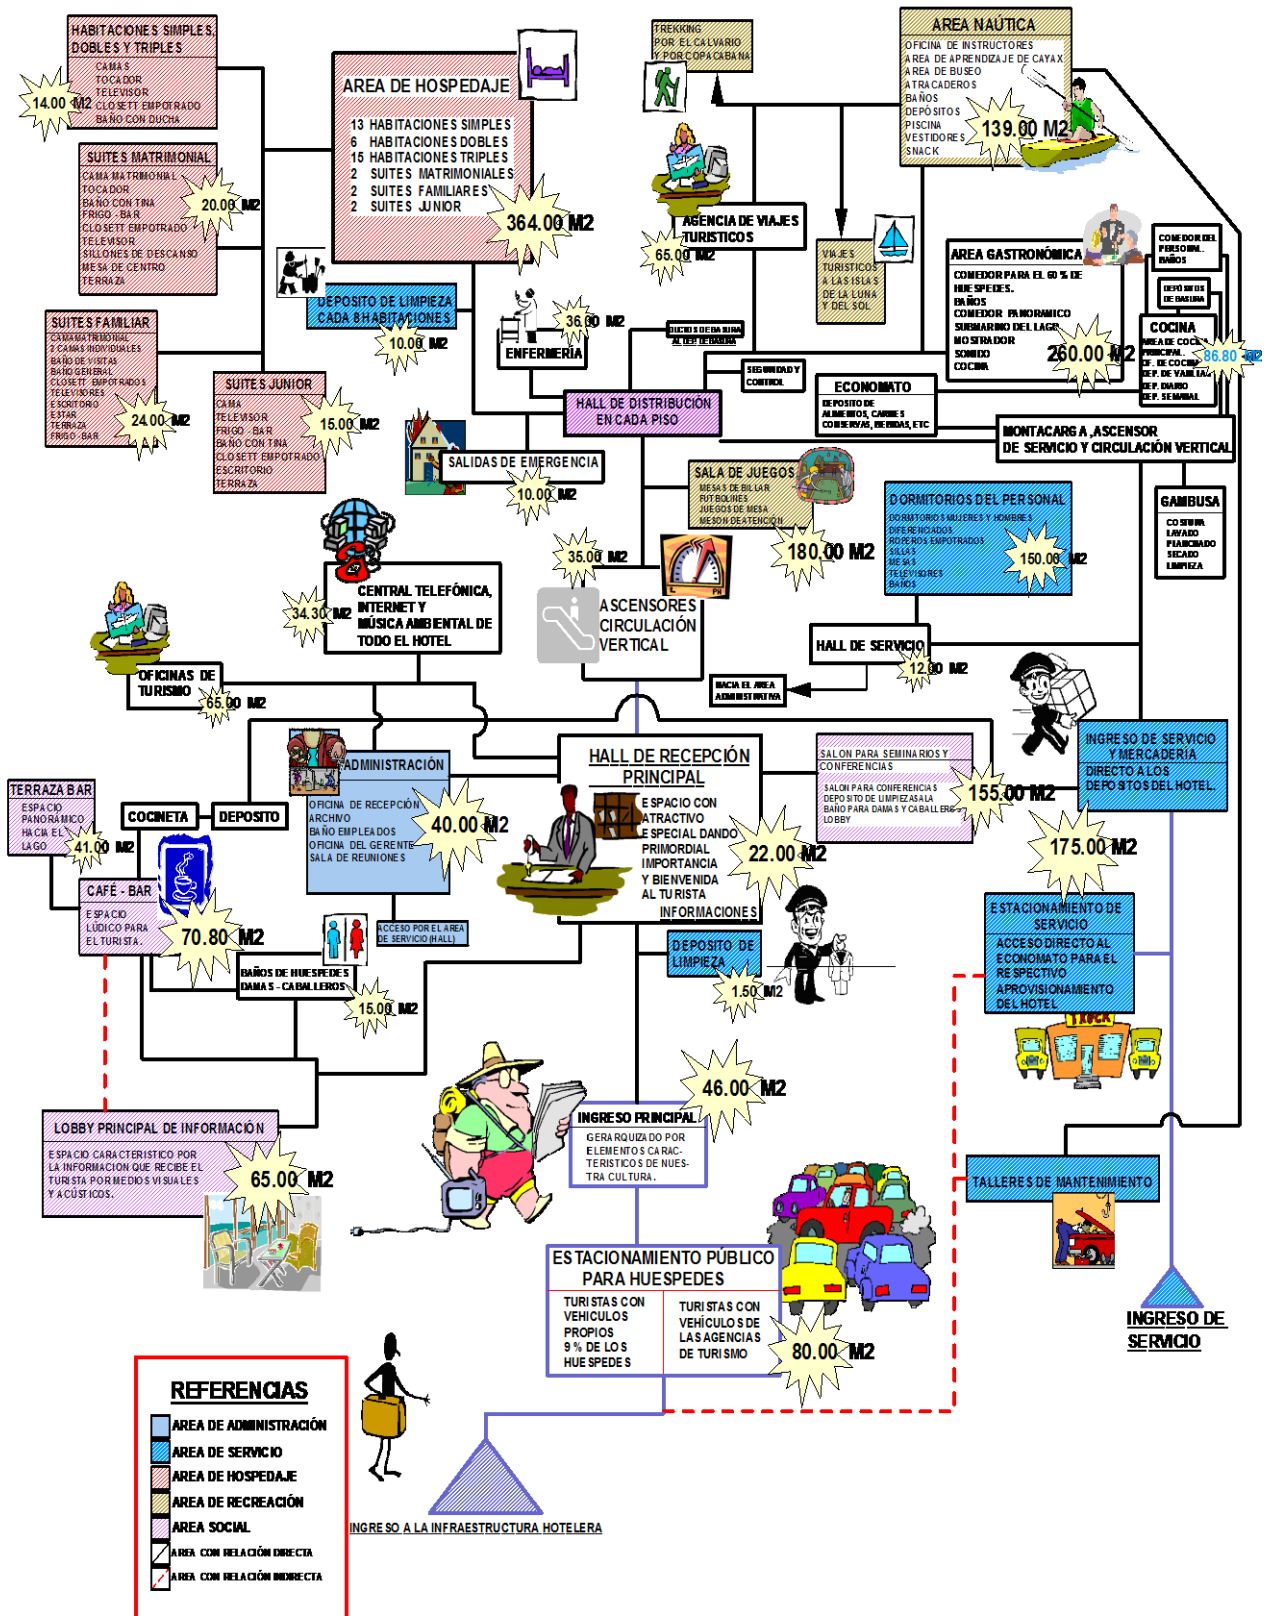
HABITACIONES SIMPLES, DOBLES Y TRIPLES
CAMAS
TOCADOR
TELEVISOR
CLOSETT EMPOTRADO
BAÑO CON DUCHA
14.00 M2

SUITES MATRIMONIAL
CAMA MATRIMONIAL
TOCADOR
BAÑO CON TINA
FRIGO - BAR
CLOSETT EMPOTRADO
TELEVISOR
SILLONES DE DESCANSO
MESA DE CENTRO
TERRAZA
20.00 M2

SUITES FAMILIAR
CAMA MATRIMONIAL
2 CAMAS INDIVIDUALES
BAÑO DE VISITAS
BAÑO GENERAL
CLOSETT EMPOTRADOS
TELEVISORES
ESCRITORIO
ESTAR
TERRAZA
FRIGO - BAR
24.00 M2

SUITES JUNIOR
CAMA
TELEVISOR
FRIGO - BAR
BAÑO CON TINA
CLOSETT EMPOTRADO
ESCRITORIO
TERRAZA
15.00 M2

AREA DE HOSPEDAJE
13 HABITACIONES SIMPLES
6 HABITACIONES DOBLES
15 HABITACIONES TRIPLES
2 SUITES MATRIMONIALES
2 SUITES FAMILIARES
2 SUITES JUNIOR
364.00 M2

DEPOSITO DE LIMPIEZA CADA 8 HABITACIONES
10.00 M2

TREKKING POR EL CALVARIO Y POR COPACABANA

AGENCIA DE VIAJES TURISTICOS
65.00 M2

AREA NAUTICA
OFICINA DE INSTRUCTORES
AREA DE APRENDIZAJE DE CAYAK
AREA DE BUSEO
ATRACADEROS
BAÑOS
DEPOSITOS
PISCINA
VESTIDORES
SNACK
139.00 M2

VIAJES TURISTICOS A LAS ISLAS DE LA LUNA Y DEL SOL

AREA GASTRONÓMICA
COMEDOR PARA EL 60 % DE HUESPEDES.
BAÑOS
COMEDOR PANORAMICO
SUBMARINO DEL LAGO
MOSTRADOR
SONIDO
COCINA
260.00 M2

COMEDOR DEL PERSONAL BAÑOS
DEPOSITOS DE BASURA
COCINA
AREA DE COCCION
JEF. DE COCINA
DEP. DE VAJILLA
DEP. DIARIO
DEP. SEMANAL
86.80 M2

36.00 M2
ENFERMERIA
DUCTOS DE BASURA AL DEP. DE BASURA
SEGURIDAD Y CONTROL
ECONOMATO
DEPOSITO DE ALIMENTOS, CARNES CONSERVAS, BEBIDAS, ETC
HALL DE DISTRIBUCION EN CADA PISO
MONTACARGA, ASCENSOR DE SERVICIO Y CIRCULACIÓN VERTICAL

SALIDAS DE EMERGENCIA
10.00 M2

SALA DE JUEGOS
MESAS DE BILLAR
FUTBOLINES
JUEGOS DE MESA
MESON DE ATENCION
180.00 M2

DORMITORIOS DEL PERSONAL
DORMITORIOS MUJERES Y HOMBRES DIFERENCIADOS
ROPEROS EMPOTRADOS
SILLAS
MESAS
TELEVISORES
BAÑOS
150.00 M2

GAMBUSA
COSTURA
LAVADO
PLANCHADO
SECADO
LIMPIEZA

35.00 M2
CENTRAL TELEFÓNICA, INTERNET Y MÚSICA AMBIENTAL DE TODO EL HOTEL
34.30 M2
ASCENSORES CIRCULACIÓN VERTICAL
HALL DE SERVICIO
12.00 M2
HACIA EL AREA ADMINISTRATIVA

OFICINAS DE TURISMO
65.00 M2

ADMINISTRACIÓN
OFICINA DE RECEPCIÓN
ARCHIVO
BAÑO EMPLEADOS
OFICINA DEL GERENTE
SALA DE REUNIONES
40.00 M2

HALL DE RECEPCIÓN PRINCIPAL
ESPACIO CON ATRACTIVO ESPECIAL DANDO PRIMORDIAL IMPORTANCIA Y BIENVENIDA AL TURISTA
INFORMACIONES
22.00 M2

SALON PARA SEMINARIOS Y CONFERENCIAS
SALON PARA CONFERENCIAS
DEPOSITO DE LIMPIEZA SALA
BAÑO PARA DAMAS Y CABALLEROS
LOBBY
155.00 M2

INGRESO DE SERVICIO Y MERCADERÍA
DIRECTO A LOS DEPOSITOS DEL HOTEL.
175.00 M2

TERRAZA BAR
ESPACIO PANORAMICO HACIA EL LAGO
41.00 M2
COCINETA
DEPOSITO
CAFÉ - BAR
ESPACIO LÚDICO PARA EL TURISTA.
70.80 M2

ACCESO POR EL AREA DE SERVICIO (HALL)
BAÑOS DE HUESPEDES DAMAS - CABALLEROS
15.00 M2

DEPOSITO DE LIMPIEZA
1.50 M2

ESTACIONAMIENTO DE SERVICIO
ACCESO DIRECTO AL ECONOMATO PARA EL RESPECTIVO APROVISIONAMIENTO DEL HOTEL
TRUCK

46.00 M2
INGRESO PRINCIPAL
GERARQUIZADO POR ELEMENTOS CARACTERISTICOS DE NUESTRA CULTURA.

LOBBY PRINCIPAL DE INFORMACIÓN
ESPACIO CARACTERISTICO POR LA INFORMACION QUE RECIBE EL TURISTA POR MEDIOS VISUALES Y ACUSTICOS.
65.00 M2

TALLERES DE MANTENIMIENTO

ESTACIONAMIENTO PÚBLICO PARA HUESPEDES
TURISTAS CON VEHICULOS PROPIOS 9 % DE LOS HUESPEDES
TURISTAS CON VEHÍCULOS DE LAS AGENCIAS DE TURISMO
80.00 M2

INGRESO DE SERVICIO

REFERENCIAS
AREA DE ADMINISTRACIÓN
AREA DE SERVICIO
AREA DE HOSPEDAJE
AREA DE RECREACIÓN
AREA SOCIAL
AREA CON RELACIÓN DIRECTA
AREA CON RELACIÓN INDIRECTA

INGRESO A LA INFRAESTRUCTURA HOTELERA